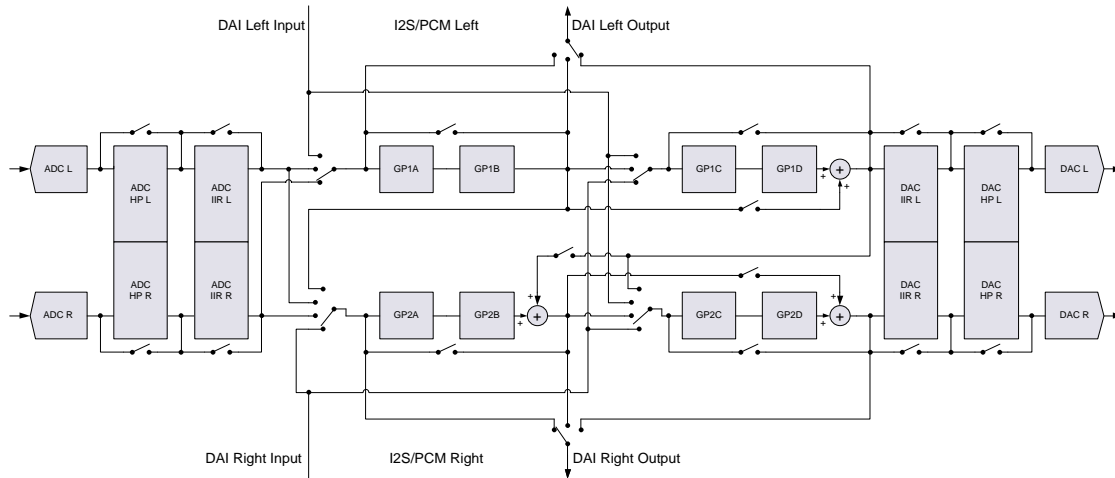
DAI Left Input

I2S/PCM Left

DAI Left Output

ADC L

ADC HP L

ADC IIR L

GP1A

GP1B

GP1C

GP1D

DAC IIR L

DAC HP L

DAC L

ADC R

ADC HP R

ADC IIR R

GP2A

GP2B

GP2C

GP2D

DAC IIR R

DAC HP R

DAC R

+

+

+

+

+

+

+

+

DAI Right Input

I2S/PCM Right

DAI Right Output